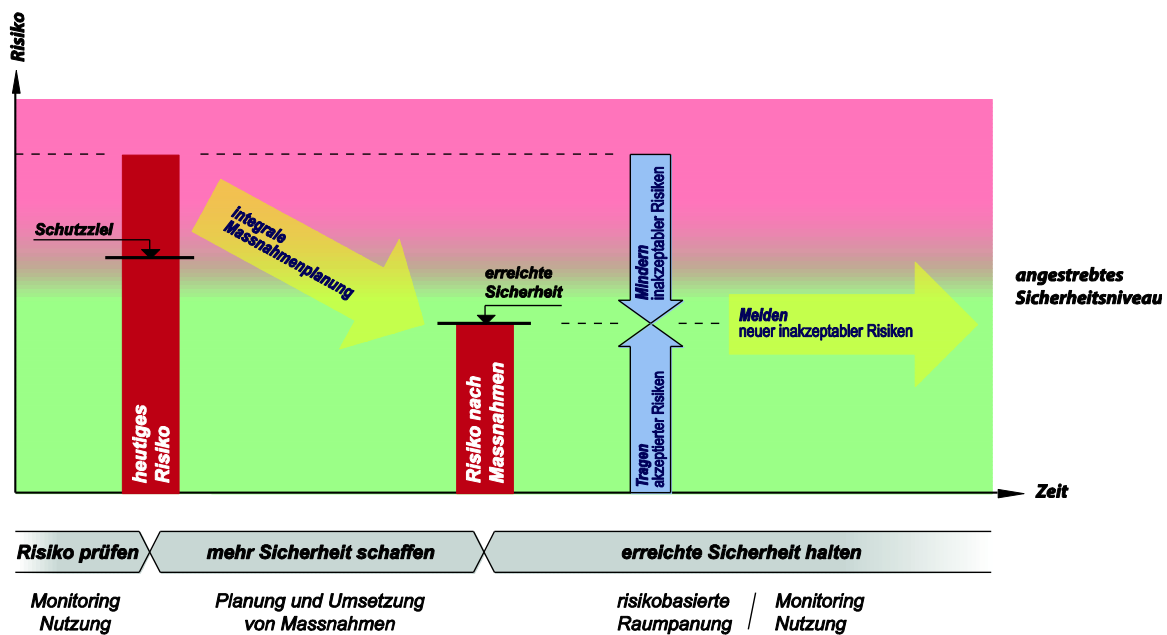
Risiko

Schutzziel

Integrale Massnahmenplanung

erreichte Sicherheit

Mindern inakzeptabler Risiken

angestrebtes Sicherheitsniveau

Melden neuer inakzeptabler Risiken

heutiges Risiko

Risiko nach Massnahmen

Tragen akzeptierter Risiken

Zeit

Risiko prüfen

mehr Sicherheit schaffen

erreichte Sicherheit halten

Monitoring Nutzung

Planung und Umsetzung von Massnahmen

risikobasierte Raumpanung / Monitoring Nutzung